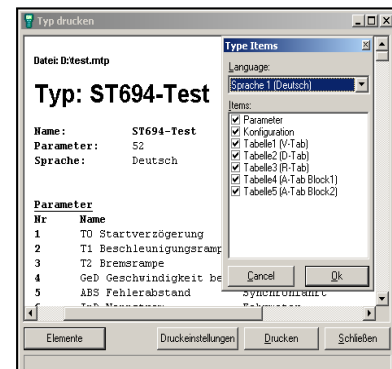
Typ drucken

Datei: D:\test.mtp

Typ: ST694-Test

Name: ST694-Test
Parameter: 52
Sprache: Deutsch

Parameter
Nr Name
1 T0 Startverzögerung
2 T1 Beschleunigungsramp
3 T2 Bremsrampe
4 GeD Geschwindigkeit be
5 ABS Fehlerabstand Synchronfahrt
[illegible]

Type Items
Language:
Sprache 1 (Deutsch)
Items:
Parameter
Konfiguration
Tabelle1 (V-Tab)
Tabelle2 (D-Tab)
Tabelle3 (R-Tab)
Tabelle4 (A-Tab Block1)
Tabelle5 (A-Tab Block2)
Cancel
Ok

Elemente
Druckeinstellungen
Drucken
Schließen